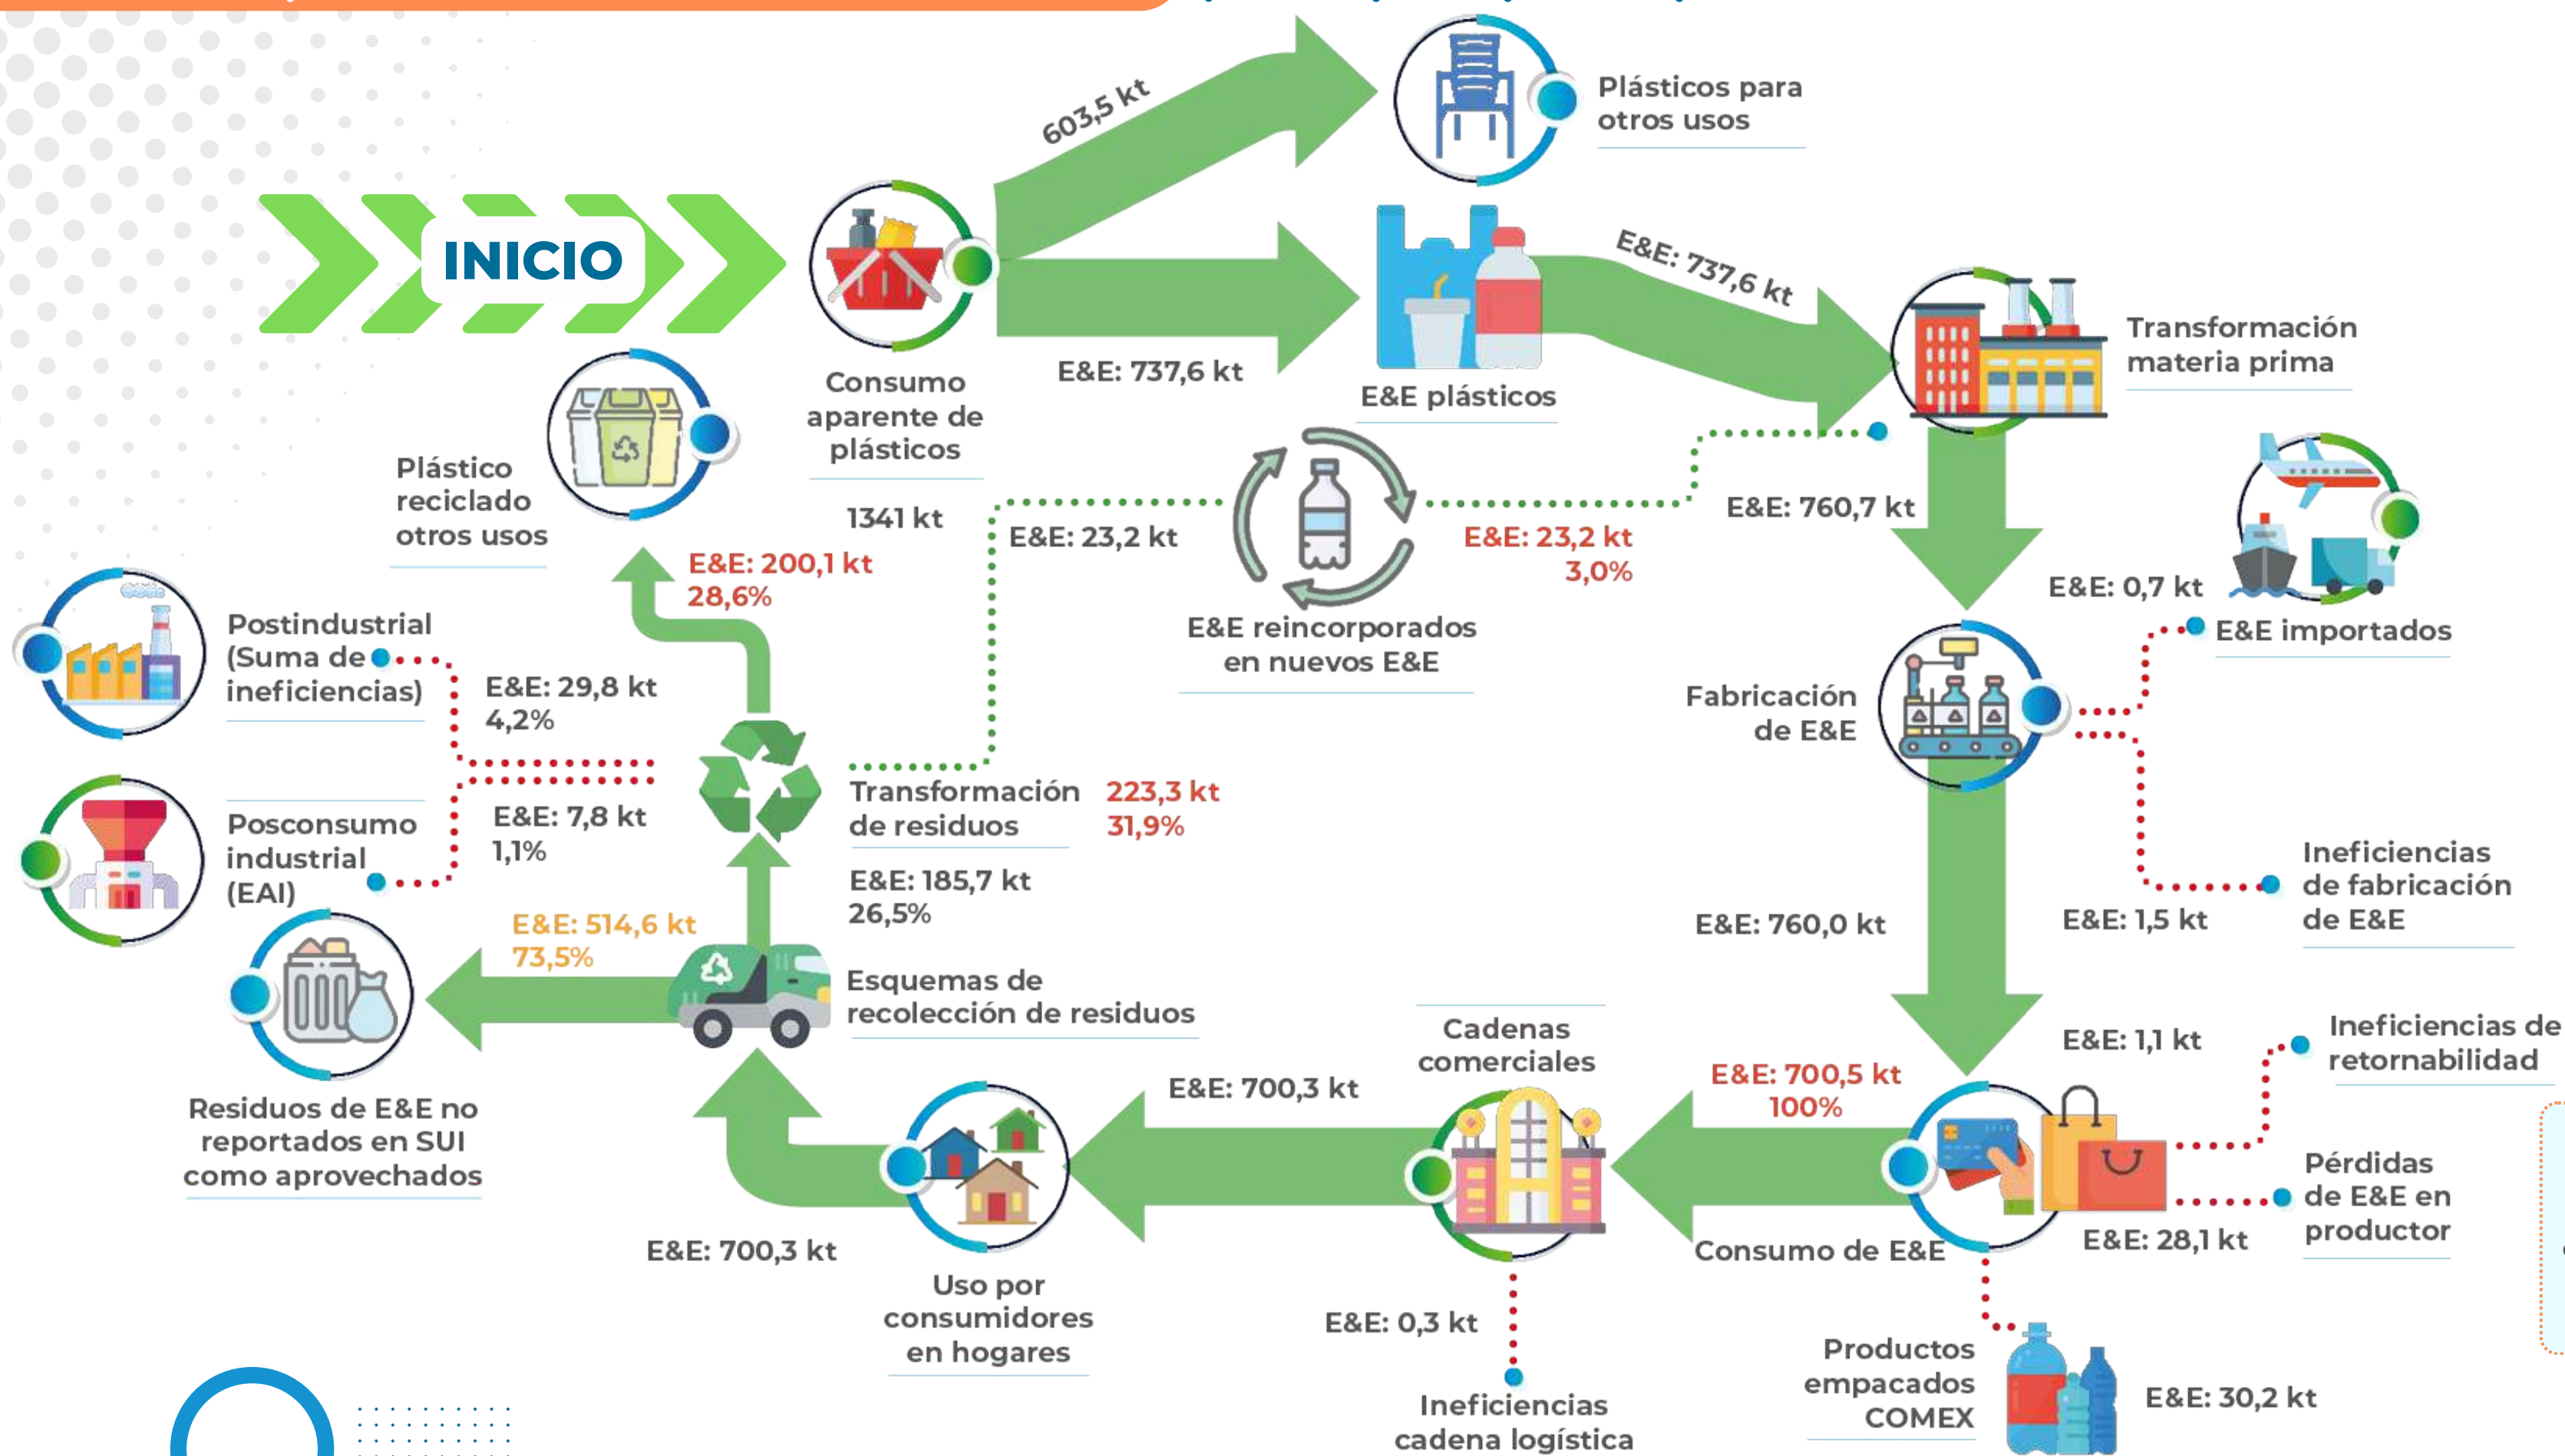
INICIO

603,5 kt

Plásticos para otros usos

Consumo aparente de plásticos

1341 kt

E&E: 737,6 kt

E&E plásticos

E&E: 737,6 kt

Transformación materia prima

Plástico reciclado otros usos

E&E: 23,2 kt

E&E: 23,2 kt
3,0%

E&E: 760,7 kt

E&E: 200,1 kt
28,6%

E&E reincorporados en nuevos E&E

E&E: 0,7 kt

E&E importados

Postindustrial (Suma de ineficiencias)

E&E: 29,8 kt
4,2%

Fabricación de E&E

Transformación de residuos

223,3 kt
31,9%

Posconsumo industrial (EAI)

E&E: 7,8 kt
1,1%

E&E: 185,7 kt
26,5%

Ineficiencias de fabricación de E&E

E&E: 760,0 kt

E&E: 1,5 kt

E&E: 514,6 kt
73,5%

Esquemas de recolección de residuos

Cadenas comerciales

E&E: 1,1 kt

Ineficiencias de retornabilidad

Residuos de E&E no reportados en SUI como aprovechados

E&E: 700,3 kt

E&E: 700,5 kt
100%

Pérdidas de E&E en productor

E&E: 700,3 kt

Consumo de E&E

E&E: 28,1 kt

Uso por consumidores en hogares

E&E: 0,3 kt

Productos empacados COMEX

E&E: 30,2 kt

Ineficiencias cadena logística